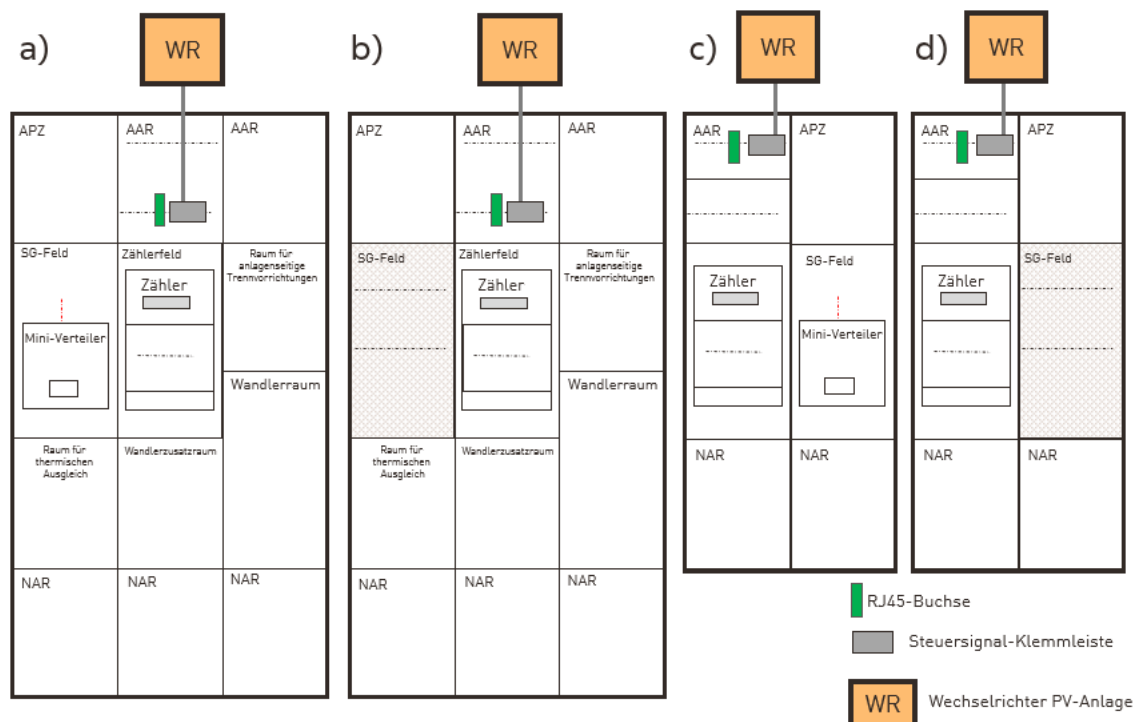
a)

WR

APZ
AAR
AAR

SG-Feld
Zählerfeld
Raum für anlagenseitige Trennvorrichtungen

Zähler

Mini-Verteiler

Wandlerraum

Raum für thermischen Ausgleich
Wandlerzusatzraum

NAR
NAR
NAR

b)

WR

APZ
AAR
AAR

SG-Feld
Zählerfeld
Raum für anlagenseitige Trennvorrichtungen

Zähler

Wandlerraum

Raum für thermischen Ausgleich
Wandlerzusatzraum

NAR
NAR
NAR

c)

WR

AAR
APZ

Zähler
SG-Feld

Mini-Verteiler

NAR
NAR

d)

WR

AAR
APZ

SG-Feld
Zähler

NAR
NAR

RJ45-Buchse

Steuersignal-Klemmleiste

WR Wechselrichter PV-Anlage